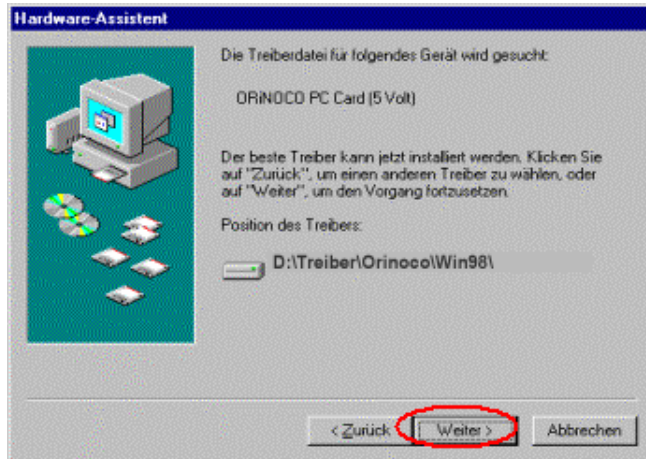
Hardware-Assistent

Die Treiberdatei für folgendes Gerät wird gesucht:

ORiNOCO PC Card (5 Volt)

Der beste Treiber kann jetzt installiert werden. Klicken Sie auf "Zurück", um einen anderen Treiber zu wählen, oder auf "Weiter", um den Vorgang fortzusetzen.

Position des Treibers:

D:\Treiber\Orinoco\Win98\

< Zurück | Weiter > | Abbrechen